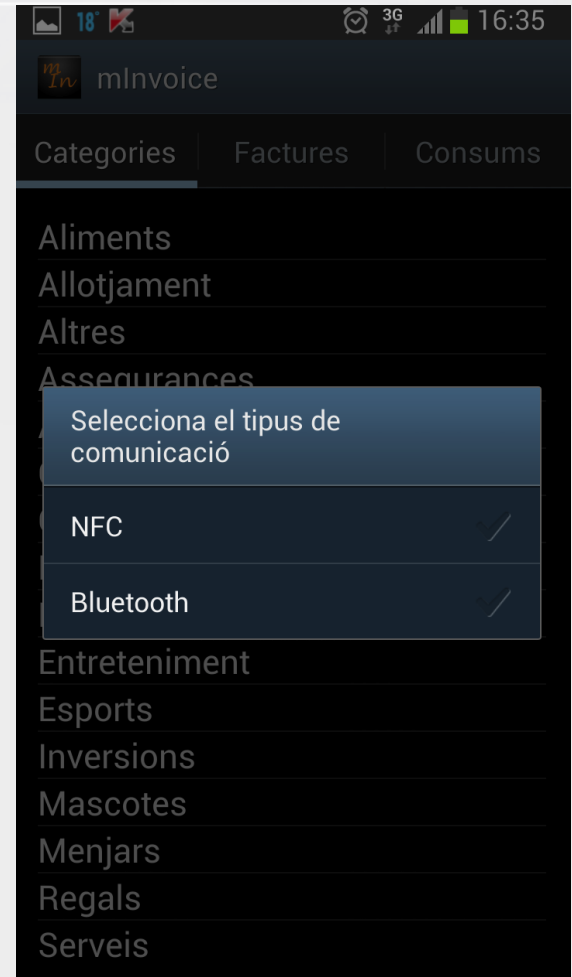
18° 3G 16:35

mIn mInvoice

Categories | Factures | Consums

Aliments
Allotjament
Altres
Assegurances

Selecciona el tipus de comunicació

NFC

Bluetooth

Entreteniment
Esports
Inversions
Mascotes
Menjars
Regals
Serveis